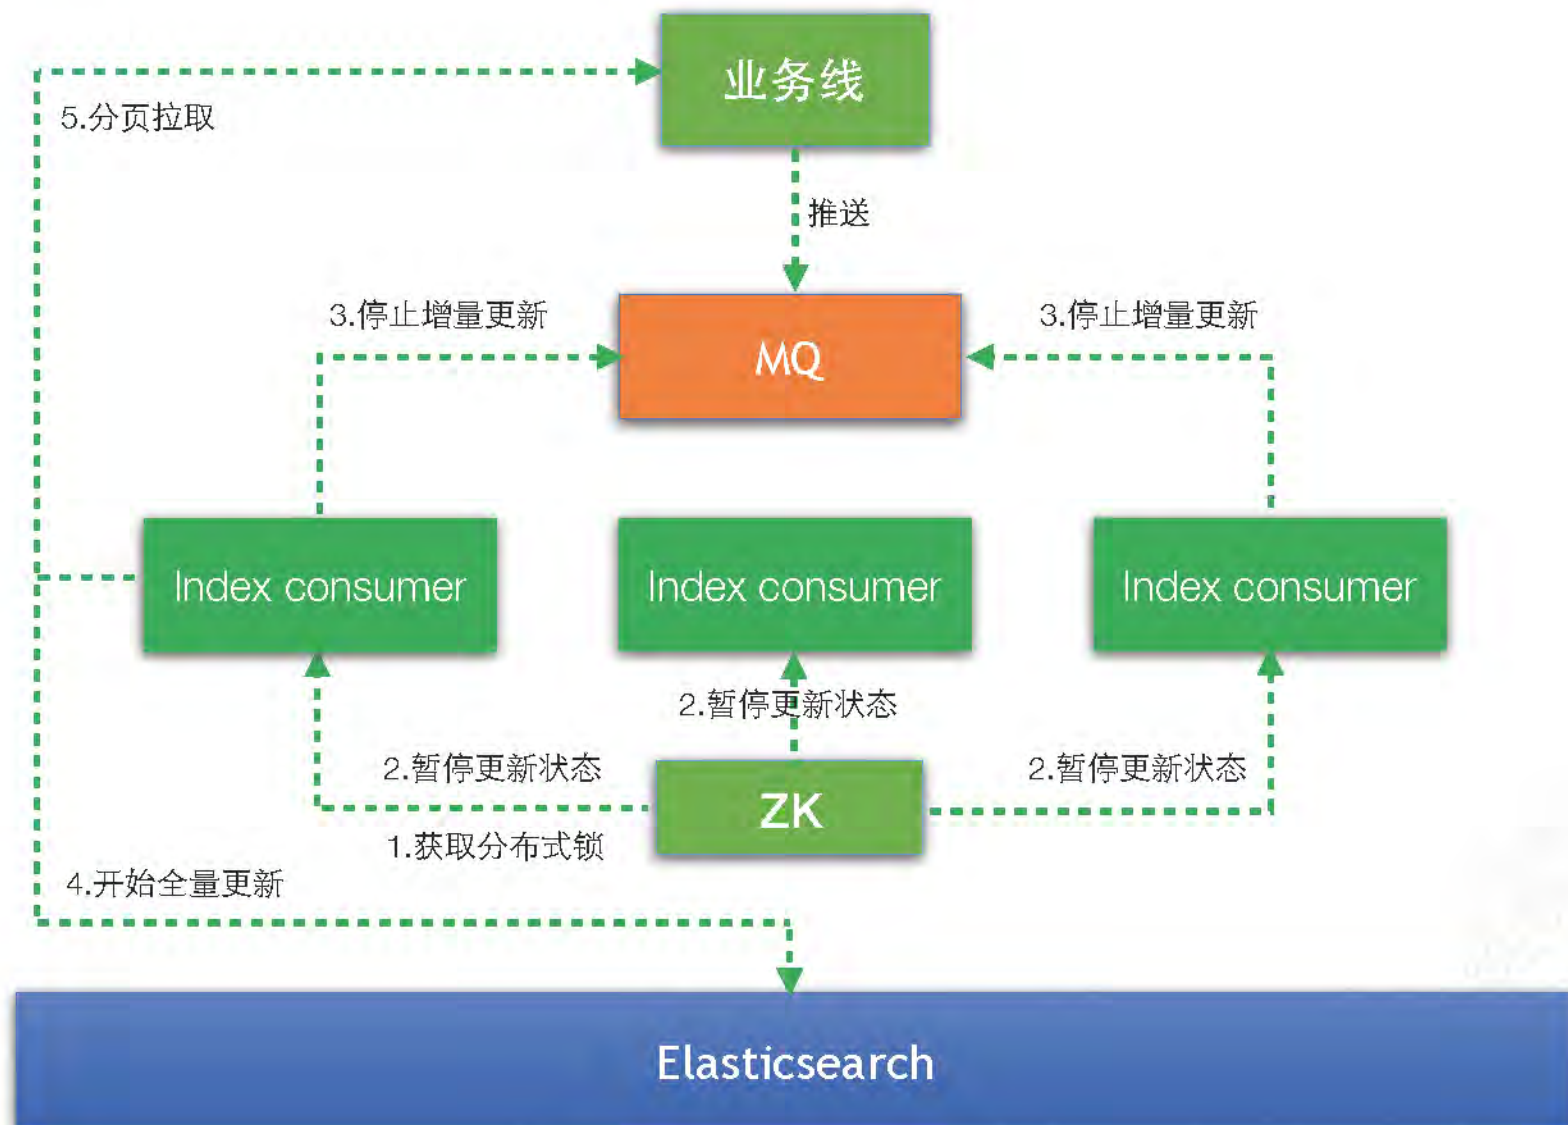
业务线

5.分页拉取

推送

3.停止增量更新

MQ

3.停止增量更新

Index consumer

Index consumer

Index consumer

2.暂停更新状态

2.暂停更新状态

ZK

2.暂停更新状态

1.获取分布式锁

4.开始全量更新

Elasticsearch